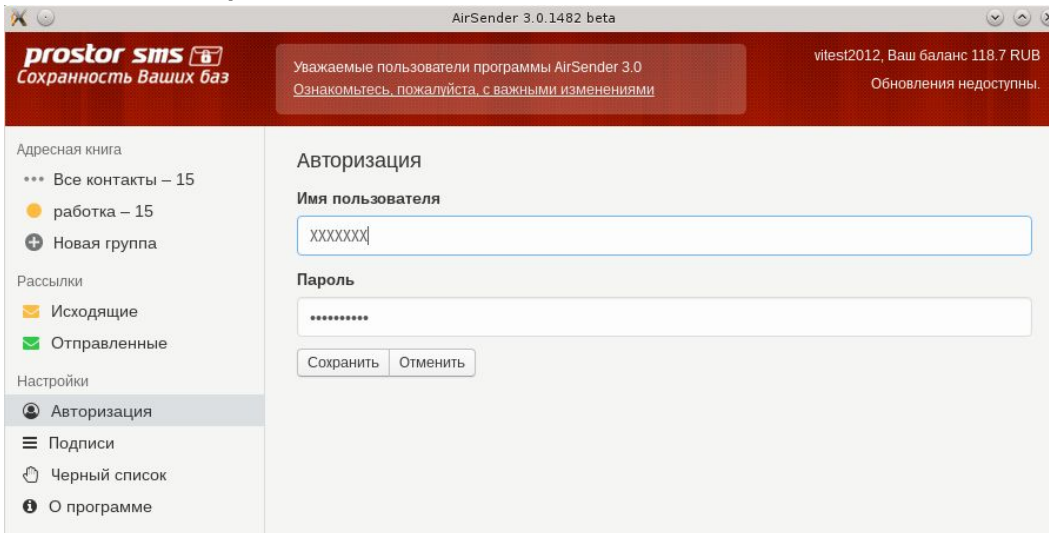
AirSender 3.0.1482 beta

prostor sms
Сохранность Ваших баз

Уважаемые пользователи программы AirSender 3.0
Ознакомьтесь, пожалуйста, с важными изменениями

vitest2012, Ваш баланс 118.7 RUB
Обновления недоступны.

Адресная книга
Все контакты – 15
работка – 15
Новая группа
Рассылки
Исходящие
Отправленные
Настройки
Авторизация
Подписи
Черный список
О программе

Авторизация
Имя пользователя
XXXXXXX
Пароль
••••••••••
Сохранить
Отменить